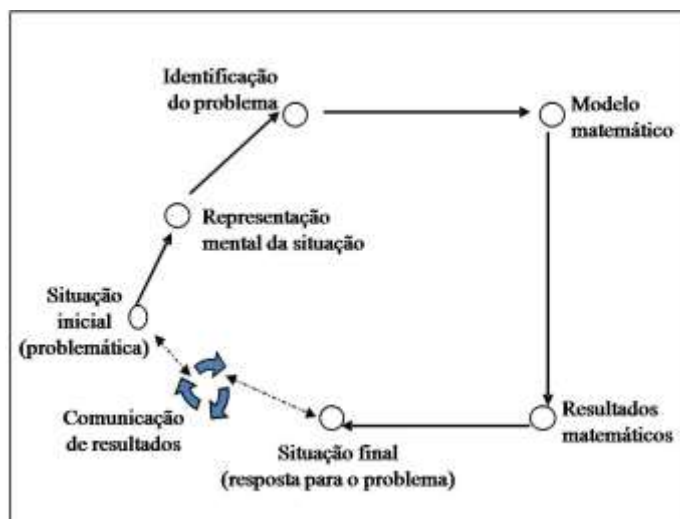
Identificação do problema

Modelo matemático

Representação mental da situação

Situação inicial (problemática)

Comunicação de resultados

Situação final (resposta para o problema)

Resultados matemáticos